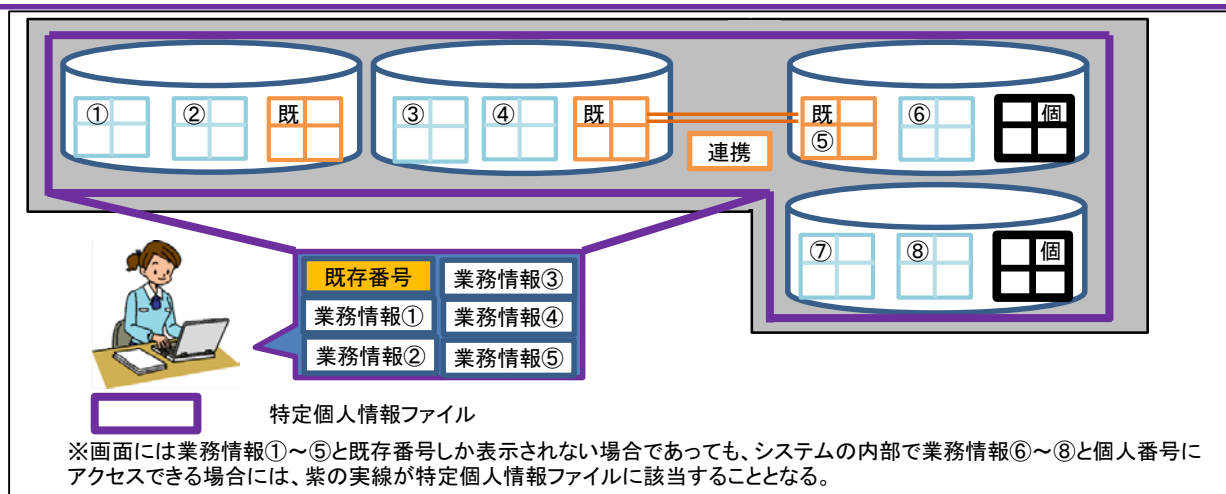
①

②

既

③

④

既

連携

既
⑤

⑥

個

⑦

⑧

個

既存番号

業務情報③

業務情報①

業務情報④

業務情報②

業務情報⑤

特定個人情報ファイル

※画面には業務情報①～⑤と既存番号しか表示されない場合であっても、システムの内部で業務情報⑥～⑧と個人番号にアクセスできる場合には、紫の実線が特定個人情報ファイルに該当することとなる。